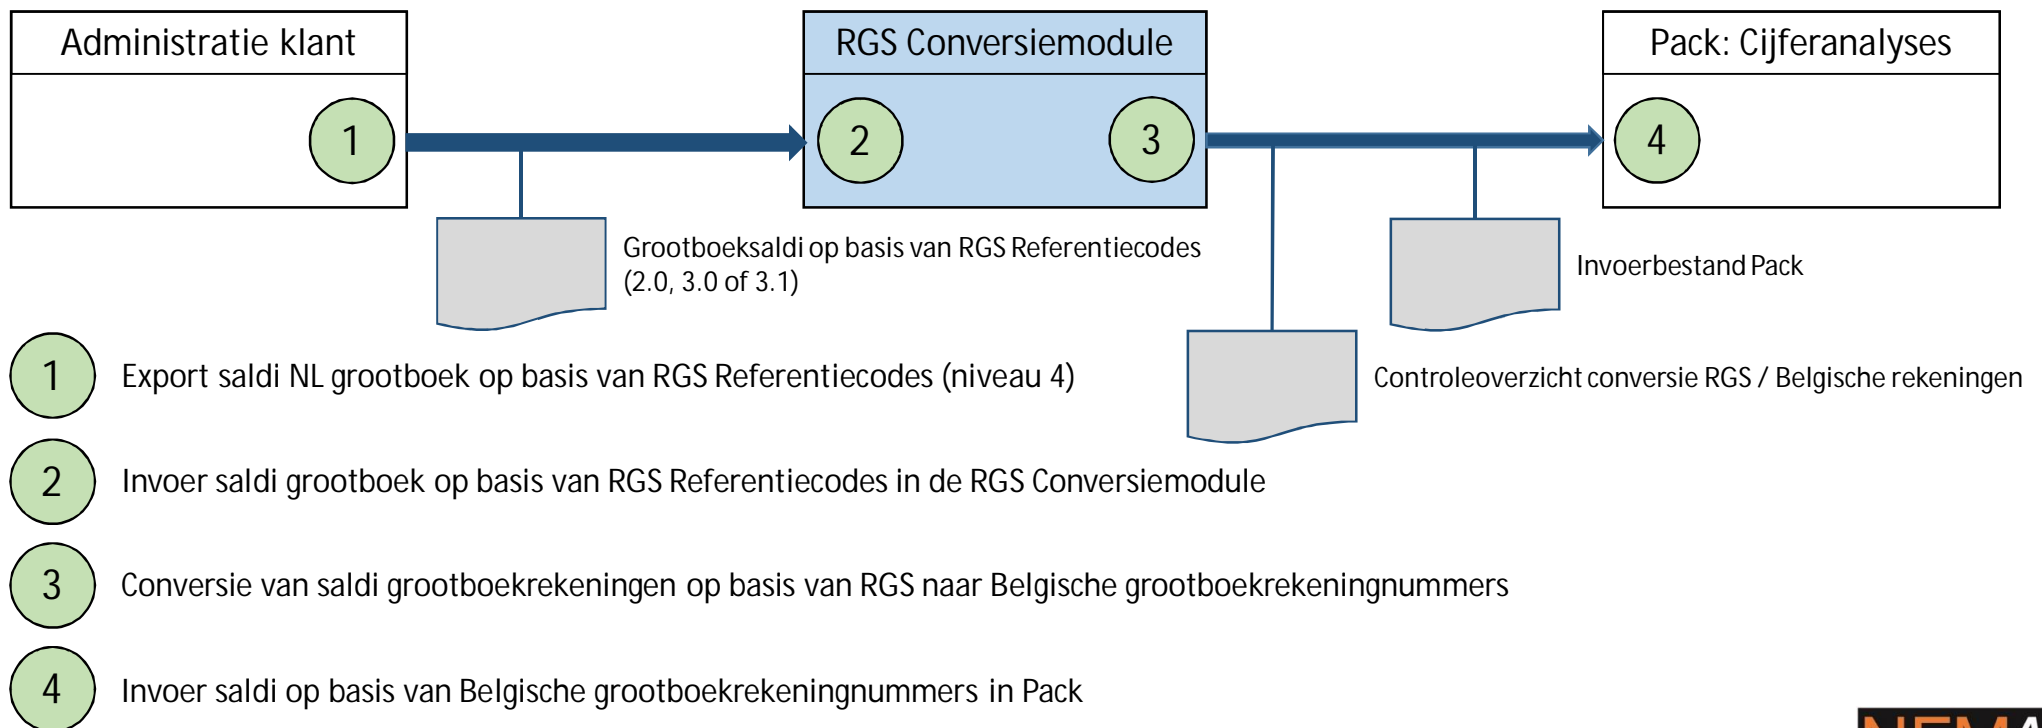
Administratie klant

1

RGS Conversiemodule

2

3

Pack: Cijferanalyses

4

Grootboeksaldi op basis van RGS Referentiecodes (2.0, 3.0 of 3.1)

Invoerbestand Pack

Controleoverzicht conversie RGS / Belgische rekeningen

1 Export saldi NL grootboek op basis van RGS Referentiecodes (niveau 4)

2 Invoer saldi grootboek op basis van RGS Referentiecodes in de RGS Conversiemodule

3 Conversie van saldi grootboekrekeningen op basis van RGS naar Belgische grootboekrekeningnummers

4 Invoer saldi op basis van Belgische grootboekrekeningnummers in Pack

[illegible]